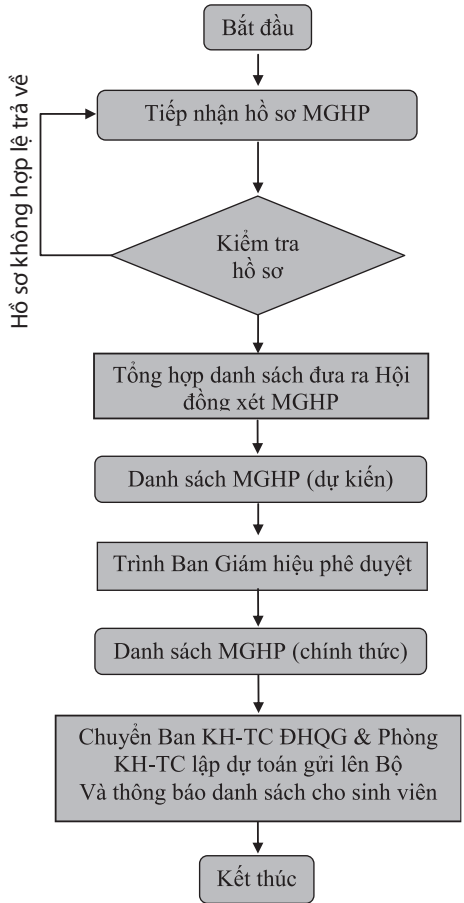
Bắt đầu

Tiếp nhận hồ sơ MGHP

Hồ sơ không hợp lệ trả về

Kiểm tra hồ sơ

Tổng hợp danh sách đưa ra Hội đồng xét MGHP

Danh sách MGHP (dự kiến)

Trình Ban Giám hiệu phê duyệt

Danh sách MGHP (chính thức)

Chuyển Ban KH-TC ĐHQG & Phòng KH-TC lập dự toán gửi lên Bộ Và thông báo danh sách cho sinh viên

Kết thúc